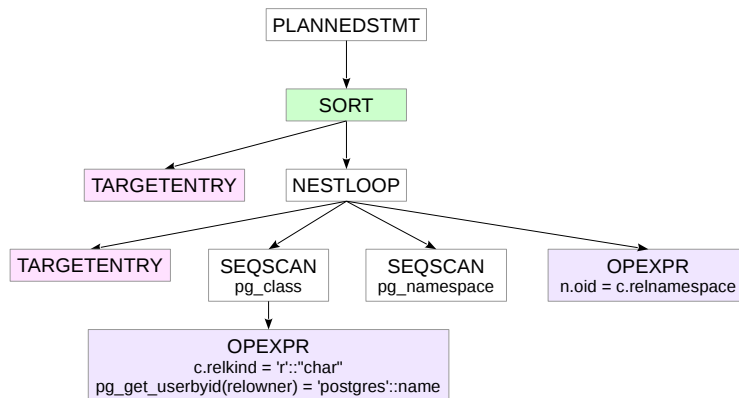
PLANNEDSTMT

SORT

TARGETENTRY

NESTLOOP

TARGETENTRY

SEQSCAN
pg_class

SEQSCAN
pg_namespace

OPEXPR
n.oid = c.relnamespace

OPEXPR
c.relkind = 'r'::"char"
pg_get_userbyid(relowner) = 'postgres'::name